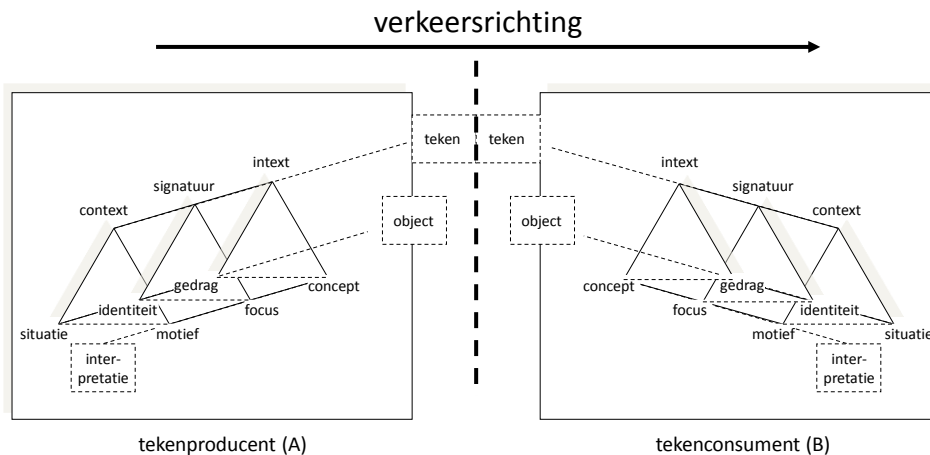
verkeersrichting

teken

teken

intext

signatuur

context

object

gedrag

concept

identiteit

focus

situatie

motief

interpretatie

object

intext

signatuur

context

concept

gedrag

focus

identiteit

motief

situatie

interpretatie

tekenproducent (A)

tekenconsument (B)